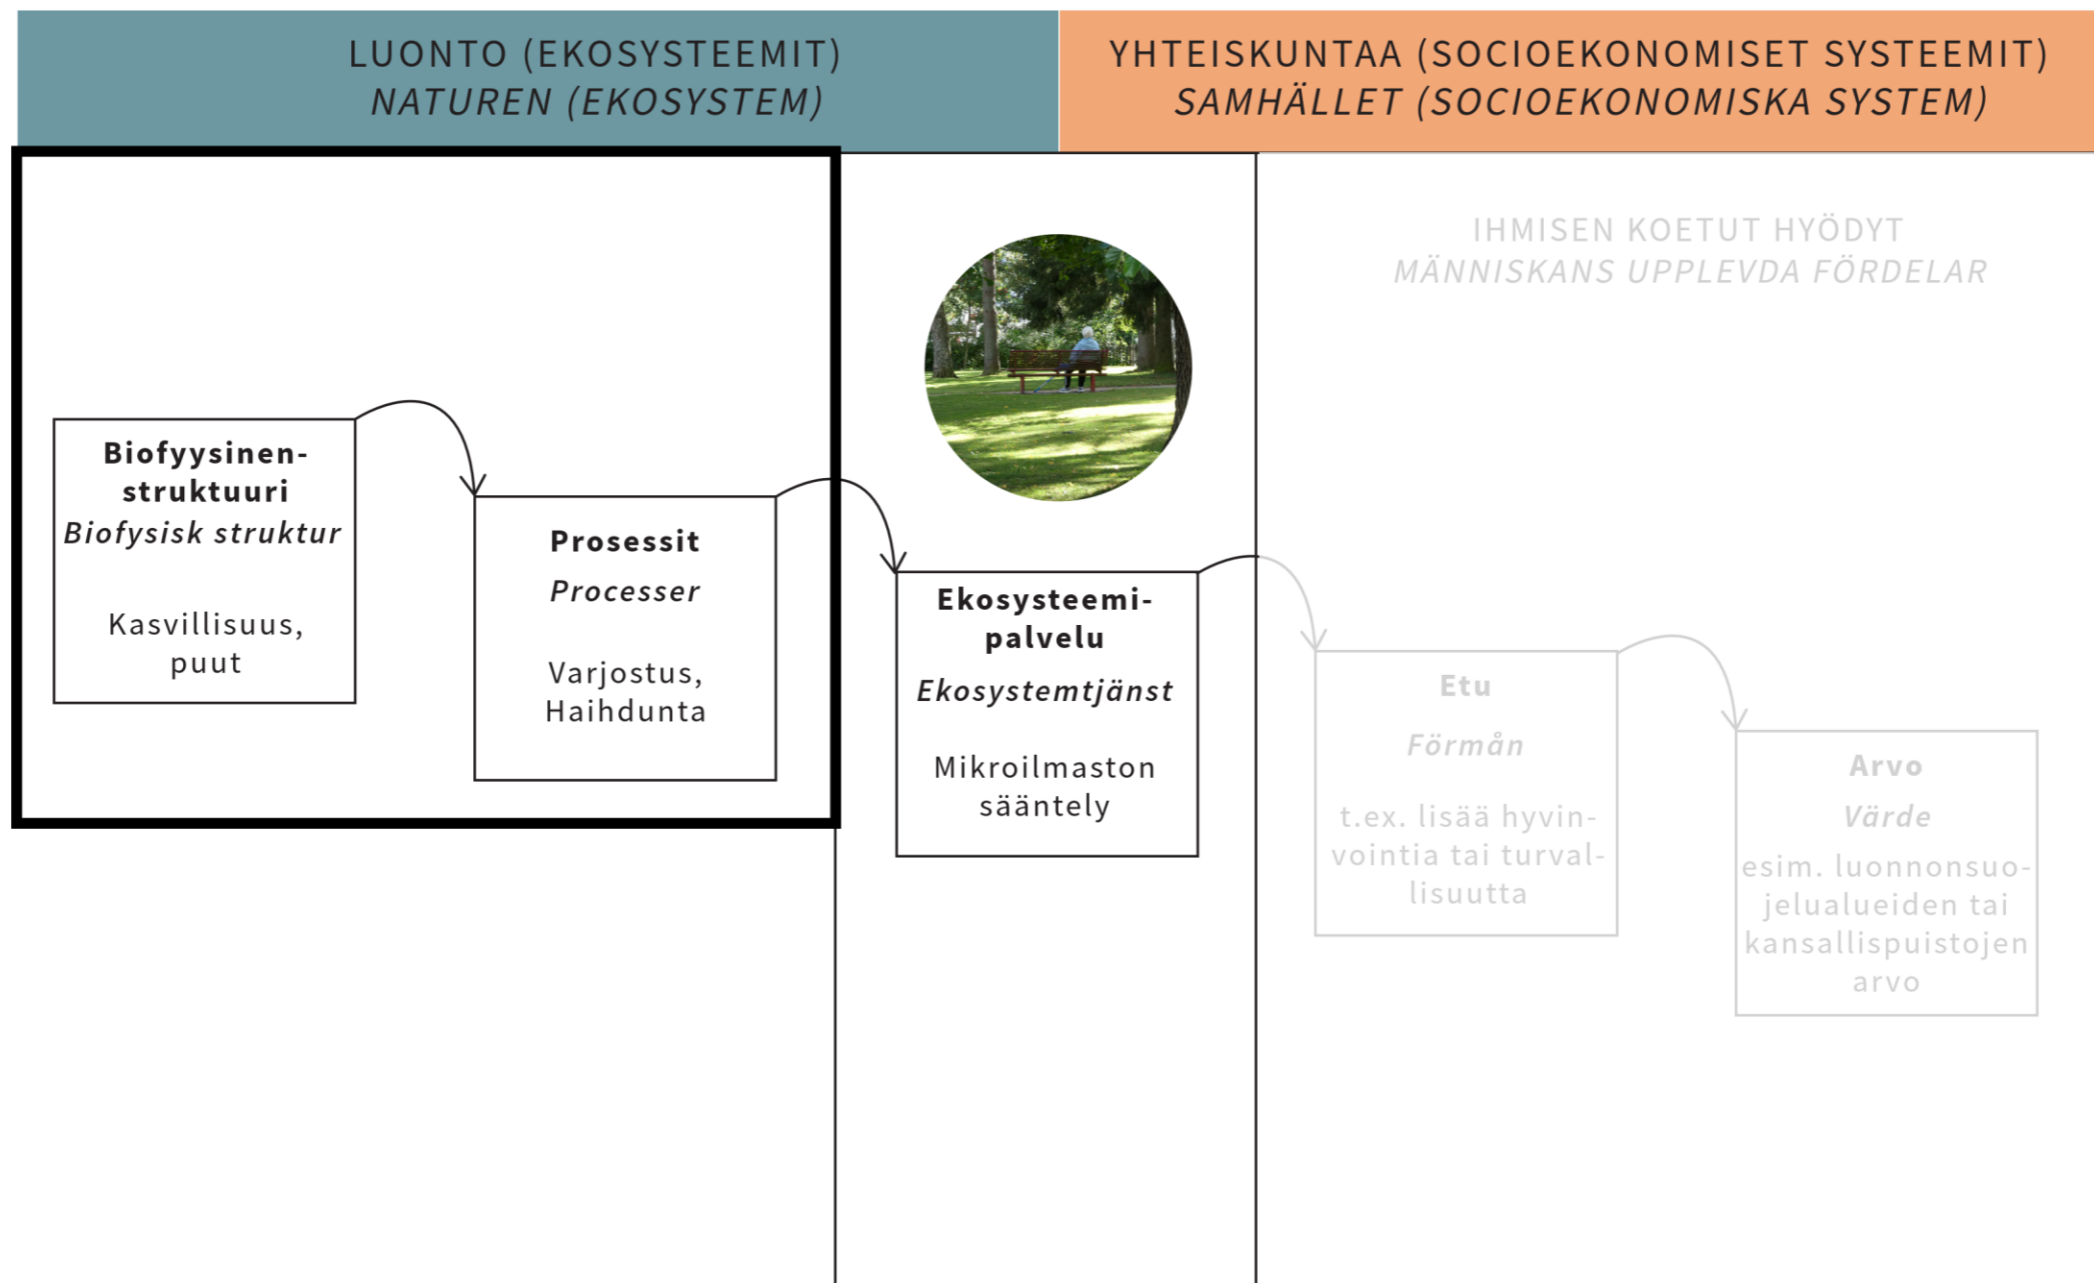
LUONTO (EKOSYSTEEMIT)
NATUREN (EKOSYSTEM)

YHTEISKUNTAA (SOCIOEKONOMISET SYSTEEMIT)
SAMHÄLLET (SOCIOEKONOMISKA SYSTEM)

IHMISEN KOETUT HYÖDYT
MÄNNISKANS UPPLEVDA FÖRDELAR

**Biofyysinen-struktuuri**
*Biofysisk struktur*

Kasvillisuus, puut

**Prosessit**
*Processer*

Varjostus, Haihdunta

**Ekosysteemi-palvelu**
*Ekosystemtjänst*

Mikroilmaston sääntely

**Etu**
*Förmån*

t.ex. lisää hyvinvointia tai turvallisuutta

**Arvo**
*Värde*

esim. luonnonsuojelualueiden tai kansallispuistojen arvo